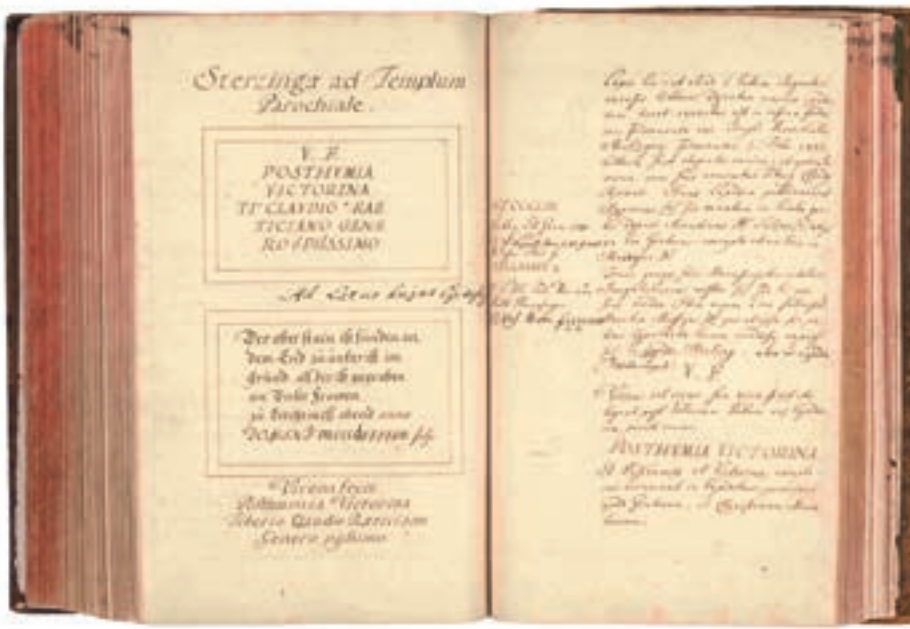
Sterzingæ ad Templum Parochiale.

V. F.
POSTHVMIA
VICTORINA
TI · CLAVDIO · RAE
TICIANO · GENE
RO · PIISSIMO

Ad Latus dextrum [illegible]

Der ober stain ist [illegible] in den Erd zu unterist im Grundt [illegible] an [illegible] zu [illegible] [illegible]

Viva fecit
Posthumia Victorina
Tiberio Claudio Raeticiano
Genero piissimo

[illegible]

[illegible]

POSTHVMIA VICTORINA

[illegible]